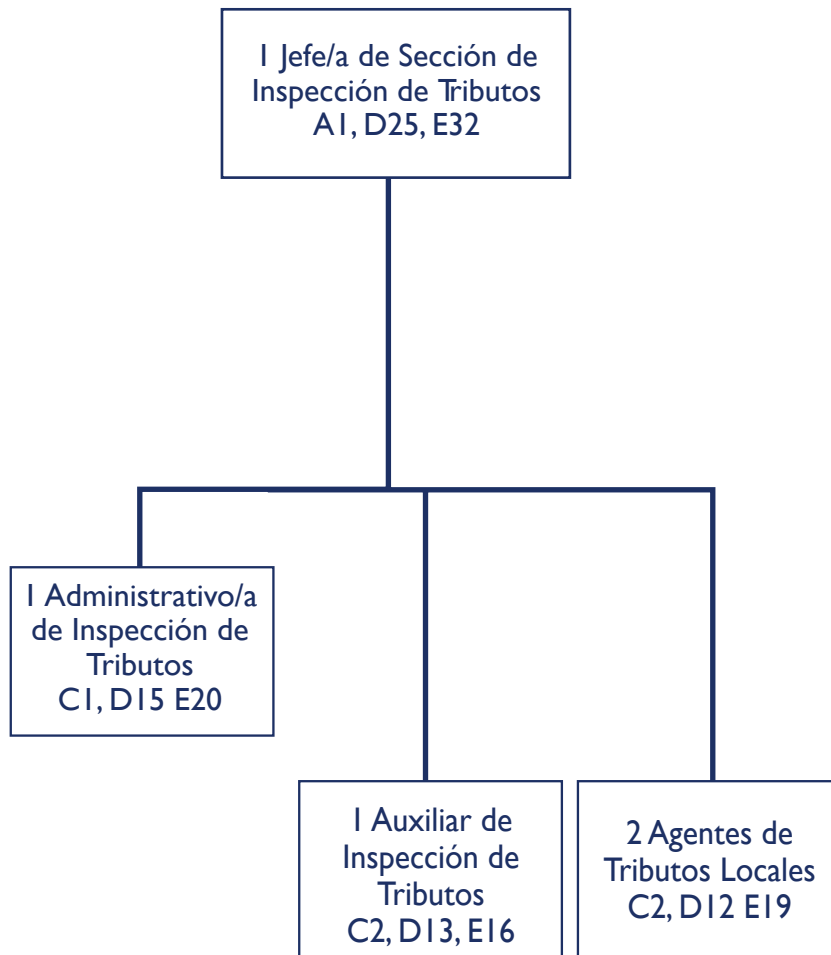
1 Jefe/a de Sección de Inspección de Tributos
A1, D25, E32

1 Administrativo/a de Inspección de Tributos
C1, D15 E20

1 Auxiliar de Inspección de Tributos
C2, D13, E16

2 Agentes de Tributos Locales
C2, D12 E19